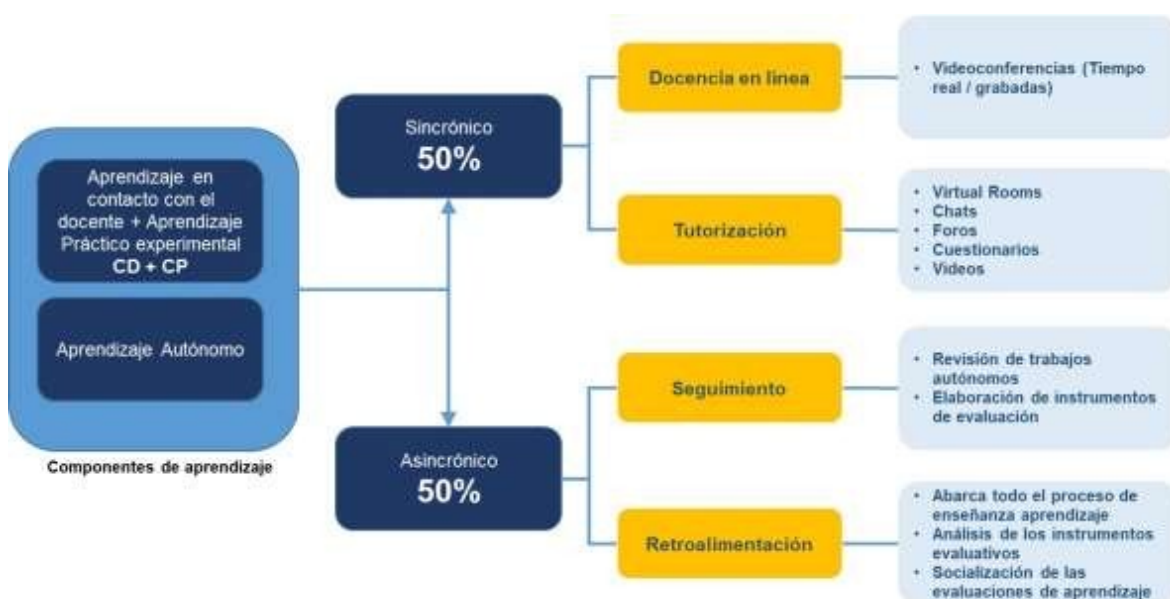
Aprendizaje en contacto con el docente + Aprendizaje Práctico experimental
CD + CP

Aprendizaje Autónomo

Componentes de aprendizaje

Sincrónico
50%

Asincrónico
50%

Docencia en línea

• Videoconferencias (Tiempo real / grabadas)

Tutorización

• Virtual Rooms
• Chats
• Foros
• Cuestionarios
• Videos

Seguimiento

• Revisión de trabajos autónomos
• Elaboración de instrumentos de evaluación

Retroalimentación

• Abarca todo el proceso de enseñanza aprendizaje
• Análisis de los instrumentos evaluativos
• Socialización de las evaluaciones de aprendizaje